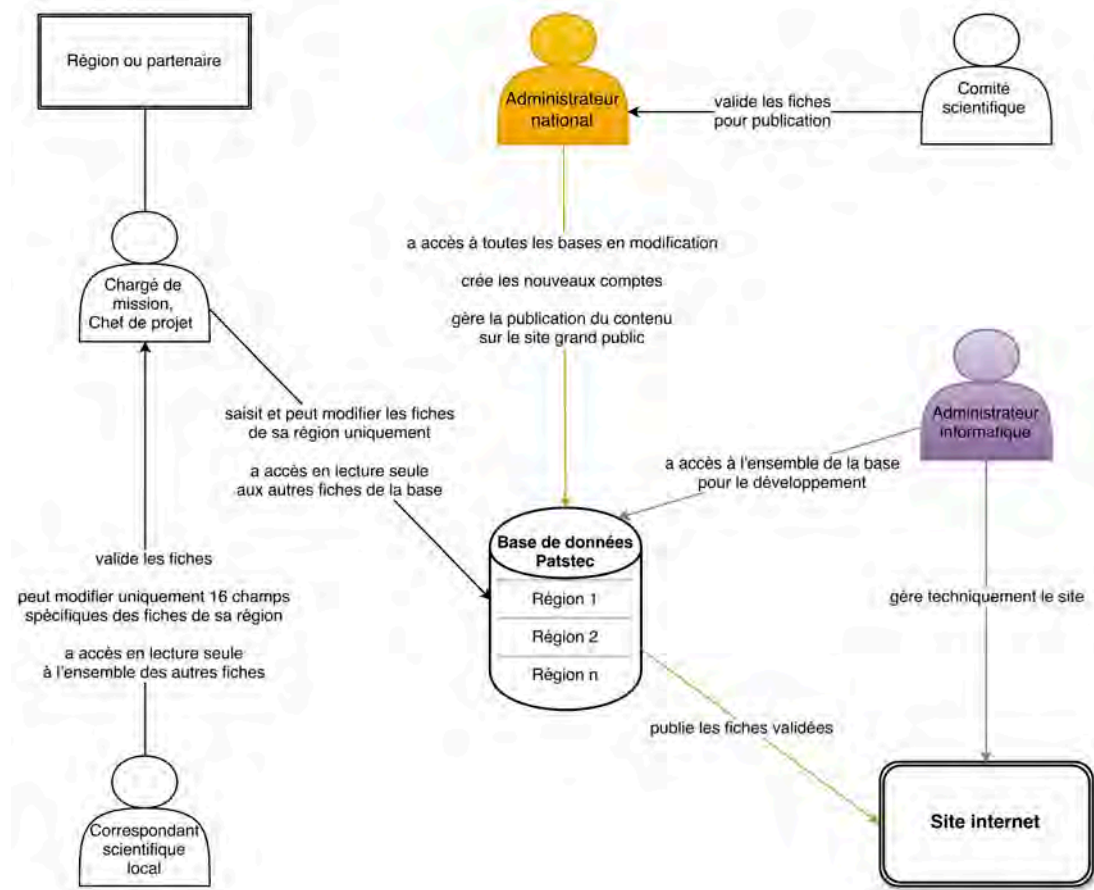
Région ou partenaire

Administrateur national

valide les fiches pour publication

Comité scientifique

a accès à toutes les bases en modification

crée les nouveaux comptes

gère la publication du contenu sur le site grand public

Chargé de mission, Chef de projet

saisit et peut modifier les fiches de sa région uniquement

a accès en lecture seule aux autres fiches de la base

Administrateur informatique

a accès à l'ensemble de la base pour le développement

valide les fiches

peut modifier uniquement 16 champs spécifiques des fiches de sa région

a accès en lecture seule à l'ensemble des autres fiches

Base de données Patstec

Région 1

Région 2

Région n

gère techniquement le site

publie les fiches validées

Correspondant scientifique local

Site internet